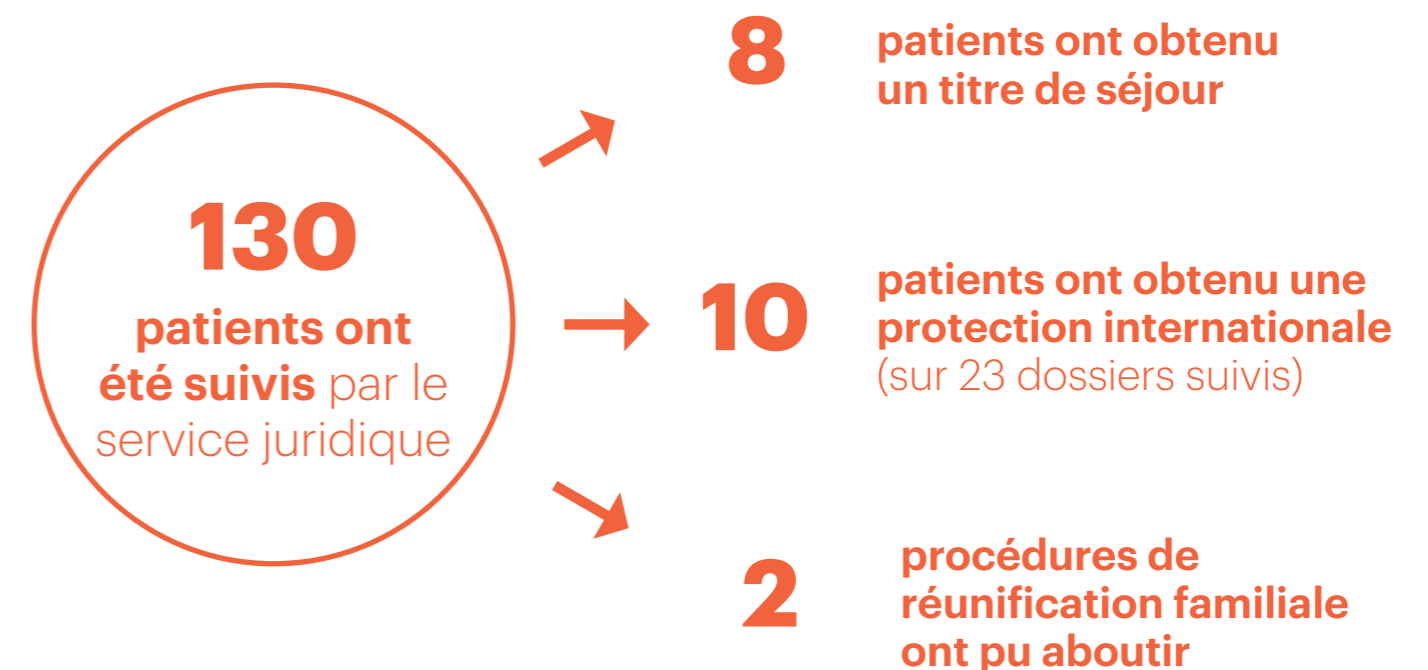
130

patients ont été suivis par le service juridique

8

patients ont obtenu un titre de séjour

10

patients ont obtenu une protection internationale (sur 23 dossiers suivis)

2

procédures de réunification familiale ont pu aboutir